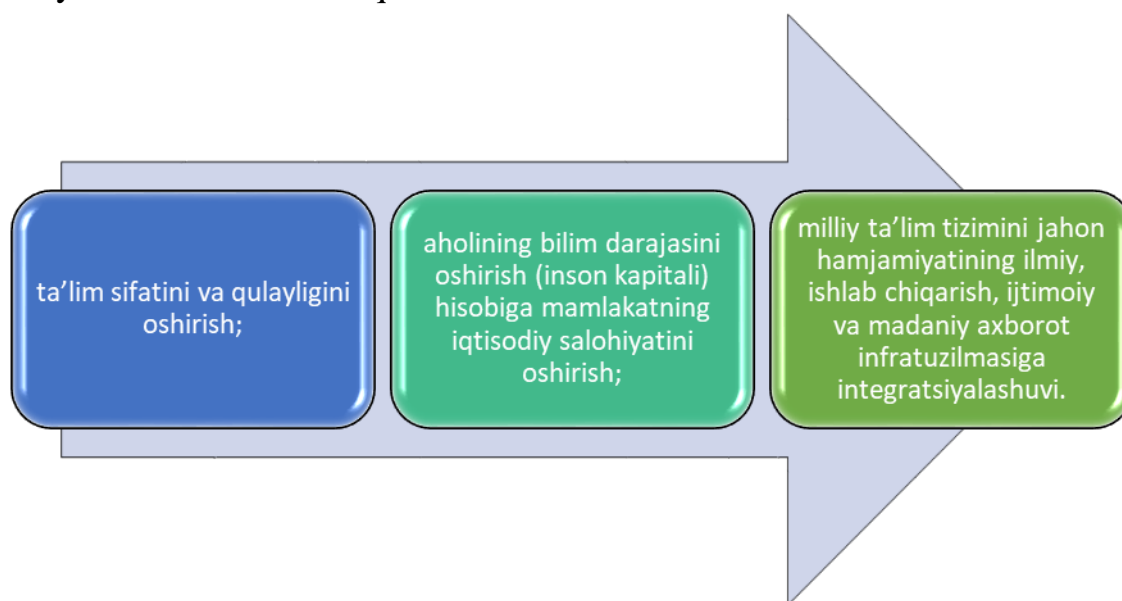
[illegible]

ta’lim sifatini va qulayligini oshirish;

aholining bilim darajasini oshirish (inson kapitali) hisobiga mamlakatning iqtisodiy salohiyatini oshirish;

milliy ta’lim tizimini jahon hamjamiyatining ilmiy, ishlab chiqarish, ijtimoiy va madaniy axborot infratuzilmasiga integratsiyalashuvi.